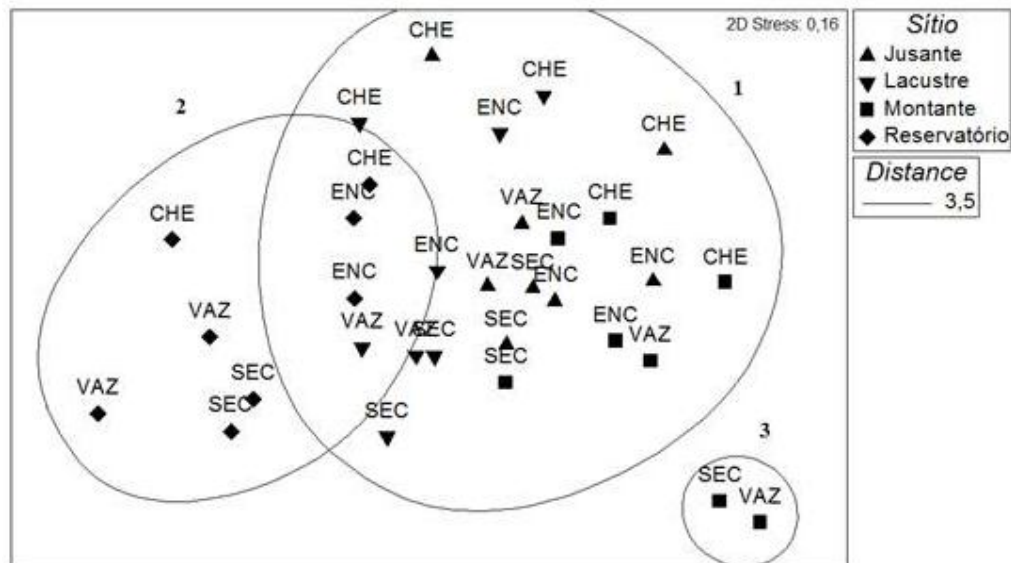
2D Stress: 0,16

Sítio
▲ Jusante
▼ Lacustre
■ Montante
◆ Reservatório

Distance
3,5

1
2
3

CHE
CHE
CHE
ENC
CHE
CHE
ENC
CHE
VAZ
ENC
CHE
ENC
ENC
VAZ SEC
ENC
ENC
CHE
ENC
VAZ
VAZ
SEC
ENC
VAZ
SEC
SEC
SEC
VAZ
SEC
SEC
SEC
VAZ